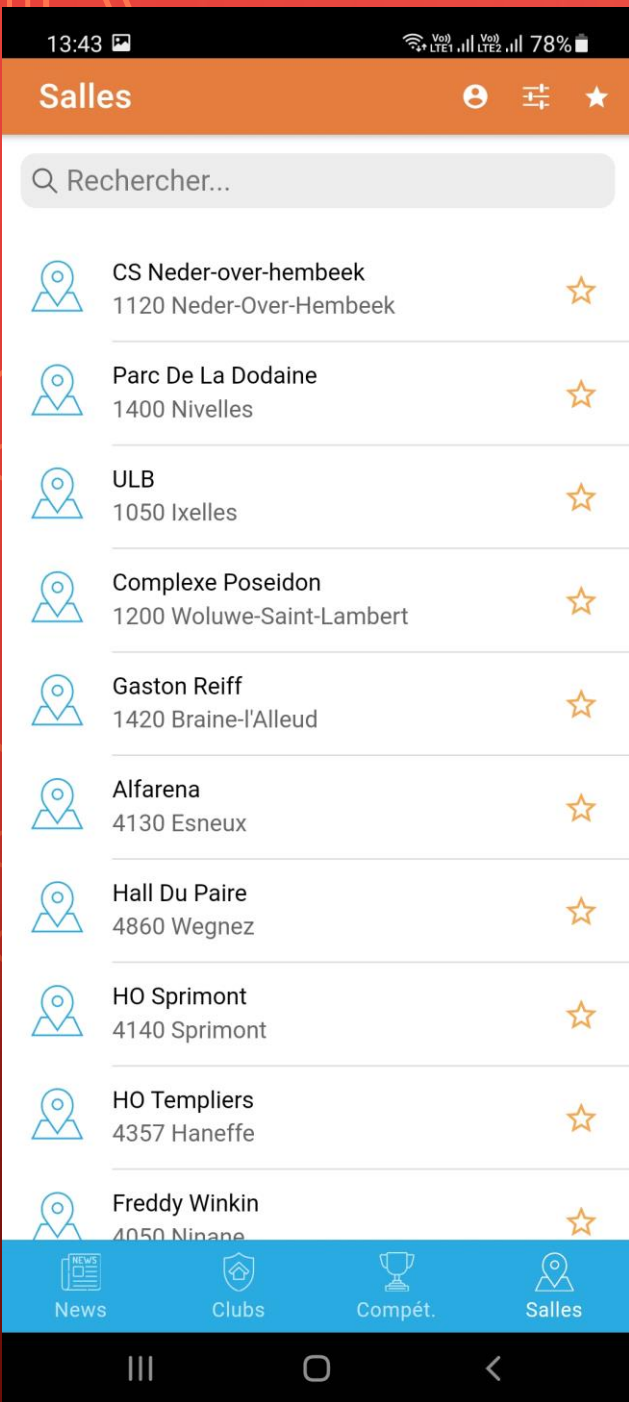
13:43
Vo) LTE1 Vo) LTE2 78%

Salles

Rechercher...

CS Neder-over-hembeek
1120 Neder-Over-Hembeek

Parc De La Dodaine
1400 Nivelles

ULB
1050 Ixelles

Complexe Poseidon
1200 Woluwe-Saint-Lambert

Gaston Reiff
1420 Braine-l'Alleud

Alfarena
4130 Esneux

Hall Du Paire
4860 Wegnez

HO Sprimont
4140 Sprimont

HO Templiers
4357 Haneffe

Freddy Winkin
4050 Ninane

NEWS
News
Clubs
Compét.
Salles